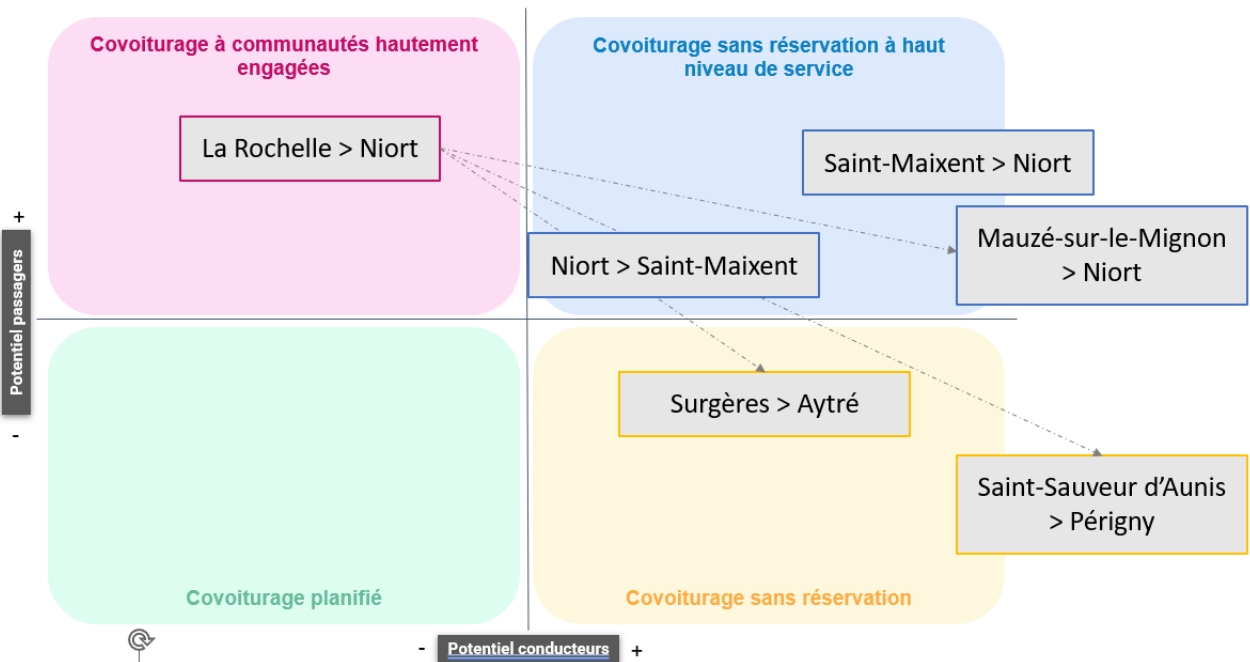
Covoiturage à communautés hautement engagées

Covoiturage sans réservation à haut niveau de service

La Rochelle > Niort

Saint-Maixent > Niort

+

Potentiel passagers

-

Mauzé-sur-le-Mignon > Niort

Niort > Saint-Maixent

Surgères > Aytré

Saint-Sauveur d'Aunis > Périgny

Covoiturage planifié

Covoiturage sans réservation

- Potentiel conducteurs +